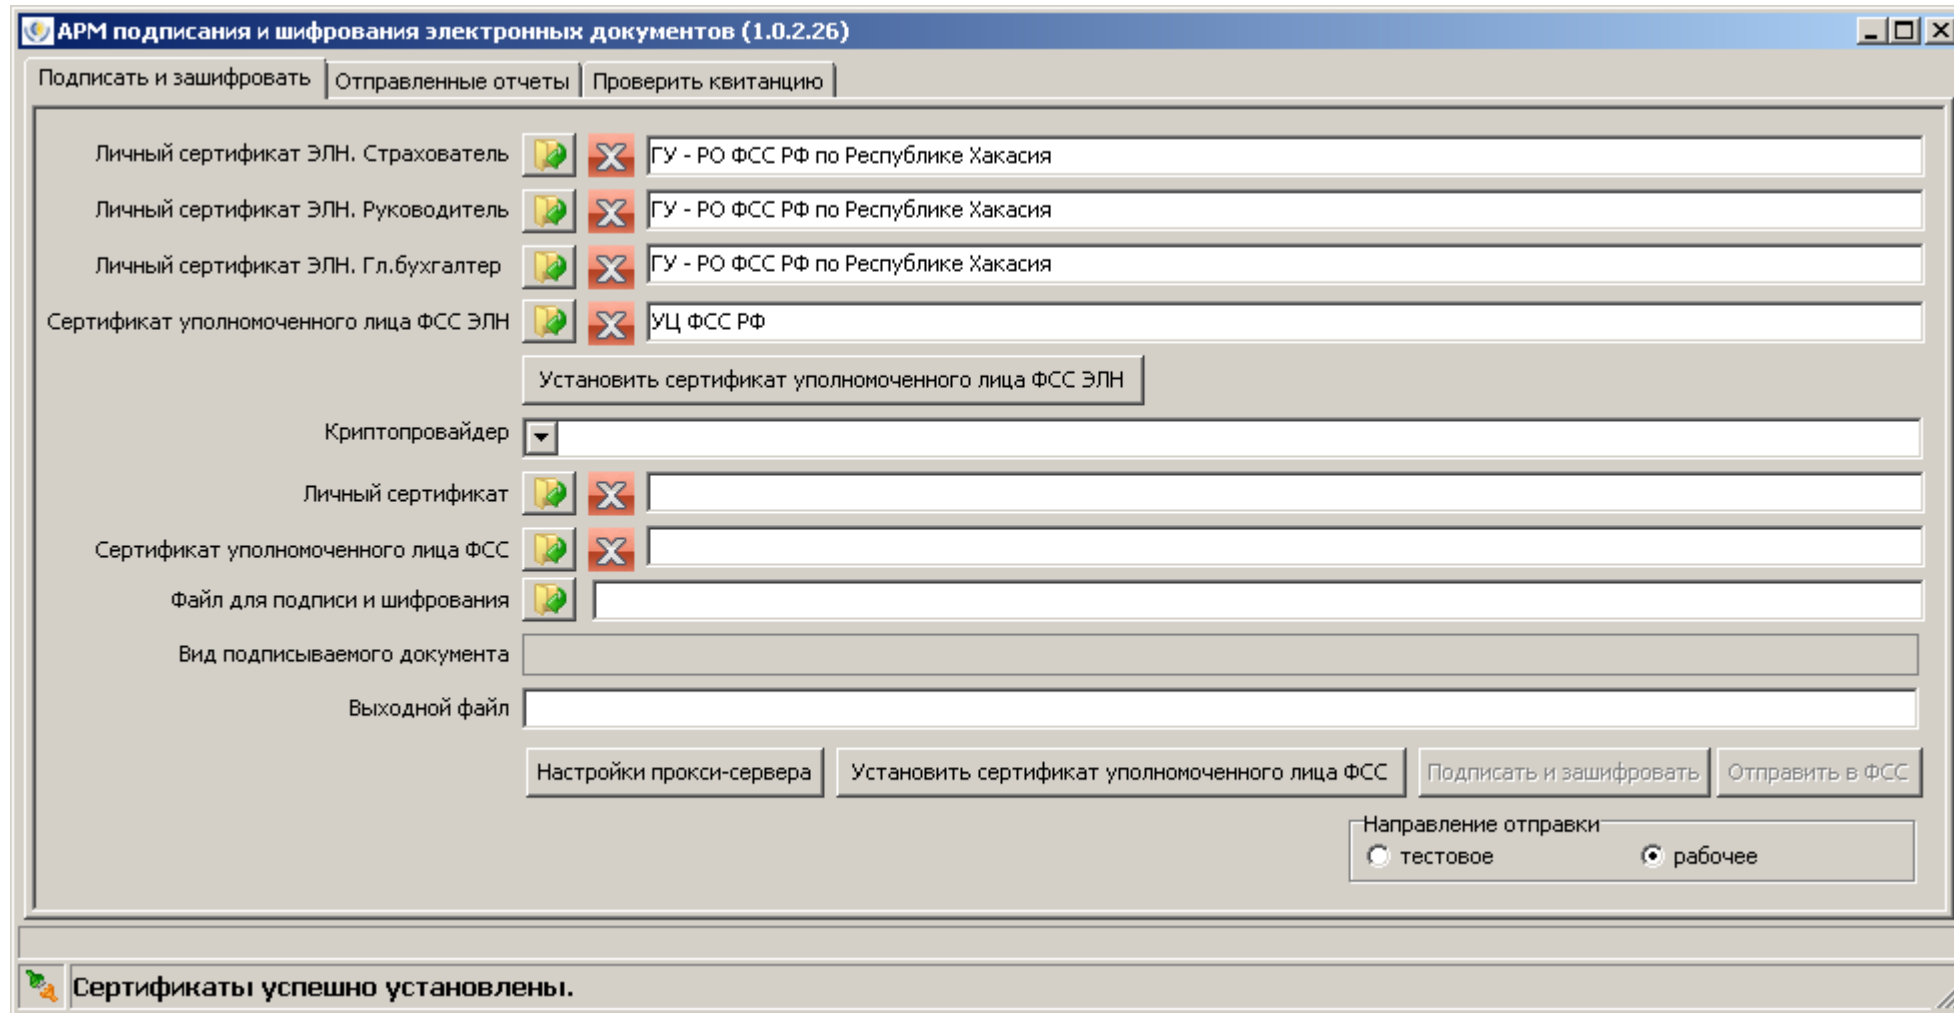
АРМ подписания и шифрования электронных документов (1.0.2.26)

Подписать и зашифровать | Отправленные отчеты | Проверить квитанцию

Личный сертификат ЭЛН. Страхователь ГУ - РО ФСС РФ по Республике Хакасия

Личный сертификат ЭЛН. Руководитель ГУ - РО ФСС РФ по Республике Хакасия

Личный сертификат ЭЛН. Гл.бухгалтер ГУ - РО ФСС РФ по Республике Хакасия

Сертификат уполномоченного лица ФСС ЭЛН УЦ ФСС РФ

Установить сертификат уполномоченного лица ФСС ЭЛН

Криптопровайдер

Личный сертификат

Сертификат уполномоченного лица ФСС

Файл для подписи и шифрования

Вид подписываемого документа

Выходной файл

Настройки прокси-сервера | Установить сертификат уполномоченного лица ФСС | Подписать и зашифровать | Отправить в ФСС

Направление отправки
тестовое
рабочее

Сертификаты успешно установлены.